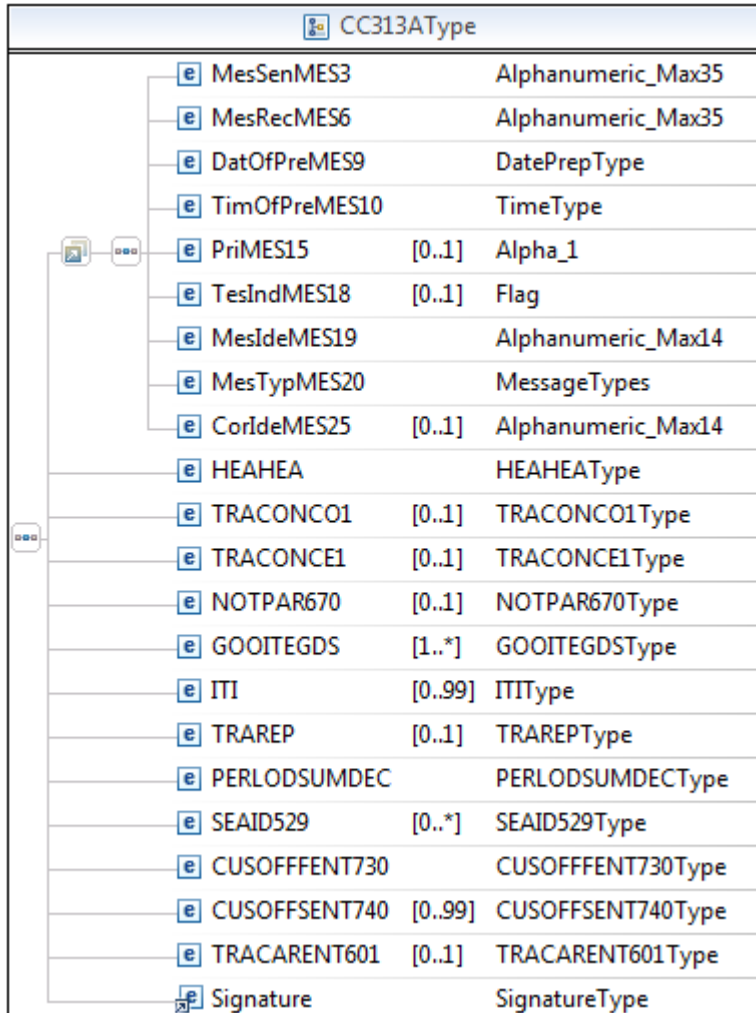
CC313AType

| | | |
|---|---|---|
| e MesSenMES3 | | Alphanumeric_Max35 |
| e MesRecMES6 | | Alphanumeric_Max35 |
| e DatOfPreMES9 | | DatePrepType |
| e TimOfPreMES10 | | TimeType |
| e PriMES15 | [0..1] | Alpha_1 |
| e TesIndMES18 | [0..1] | Flag |
| e MesIdeMES19 | | Alphanumeric_Max14 |
| e MesTypMES20 | | MessageTypes |
| e CorIdeMES25 | [0..1] | Alphanumeric_Max14 |
| e HEAHEA | | HEAHEAType |
| e TRACONCO1 | [0..1] | TRACONCO1Type |
| e TRACONCE1 | [0..1] | TRACONCE1Type |
| e NOTPAR670 | [0..1] | NOTPAR670Type |
| e GOOITEGDS | [1..*] | GOOITEGDSType |
| e ITI | [0..99] | ITIType |
| e TRAREP | [0..1] | TRAREPType |
| e PERLODSUMDEC | | PERLODSUMDECType |
| e SEAID529 | [0..*] | SEAID529Type |
| e CUSOFFFENT730 | | CUSOFFFENT730Type |
| e CUSOFFSENT740 | [0..99] | CUSOFFSENT740Type |
| e TRACARENT601 | [0..1] | TRACARENT601Type |
| e Signature | | SignatureType |